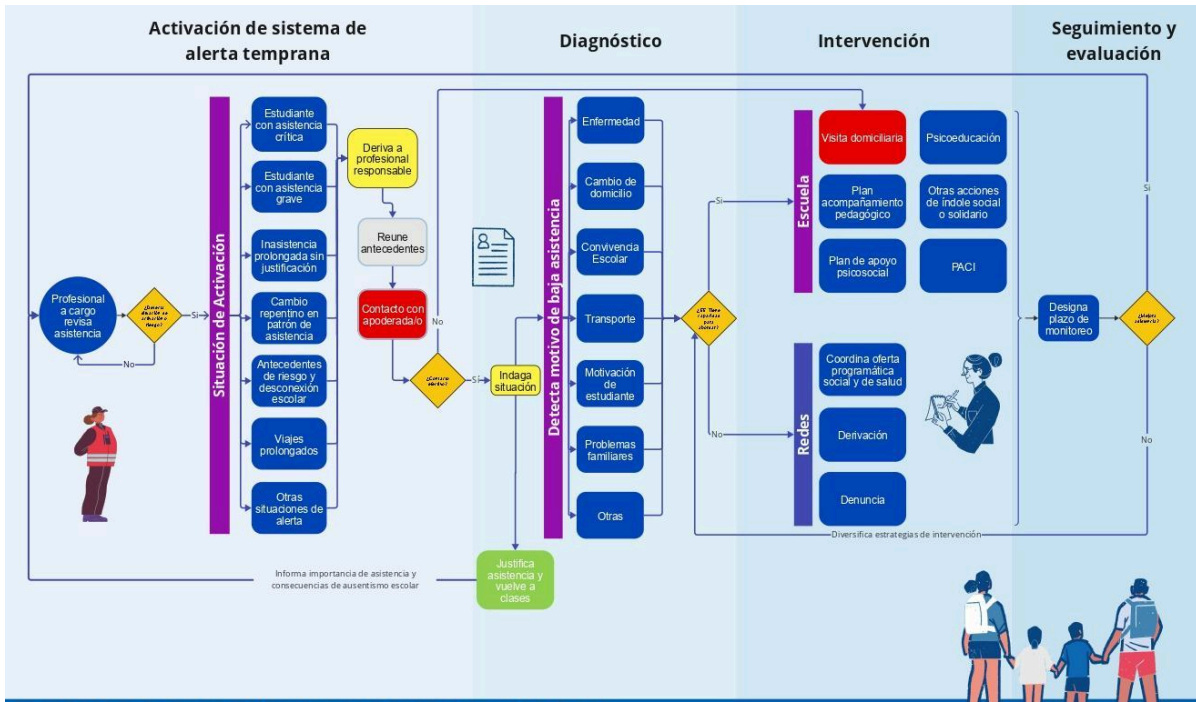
Activación de sistema de alerta temprana

Diagnóstico

Intervención

Seguimiento y evaluación

Profesional a cargo revisa asistencia

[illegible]

Sí

No

Situación de Activación

Estudiante con asistencia crítica

Estudiante con asistencia grave

Inasistencia prolongada sin justificación

Cambio repentino en patrón de asistencia

Antecedentes de riesgo y desconexión escolar

Viajes prolongados

Otras situaciones de alerta

Deriva a profesional responsable

Reune antecedentes

Contacto con apoderada/o

No

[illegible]

Sí

Indaga situación

Justifica asistencia y vuelve a clases

Informa importancia de asistencia y consecuencias de ausentismo escolar

Detecta motivo de baja asistencia

Enfermedad

Cambio de domicilio

Convivencia Escolar

Transporte

Motivación de estudiante

Problemas familiares

Otras

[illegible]

Sí

No

Escuela

Visita domiciliaria

Plan acompañamiento pedagógico

Plan de apoyo psicosocial

Psicoeducación

Otras acciones de índole social o solidario

PACI

Redes

Coordina oferta programática social y de salud

Derivación

Denuncia

Diversifica estrategias de intervención

Designa plazo de monitoreo

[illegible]

Sí

No